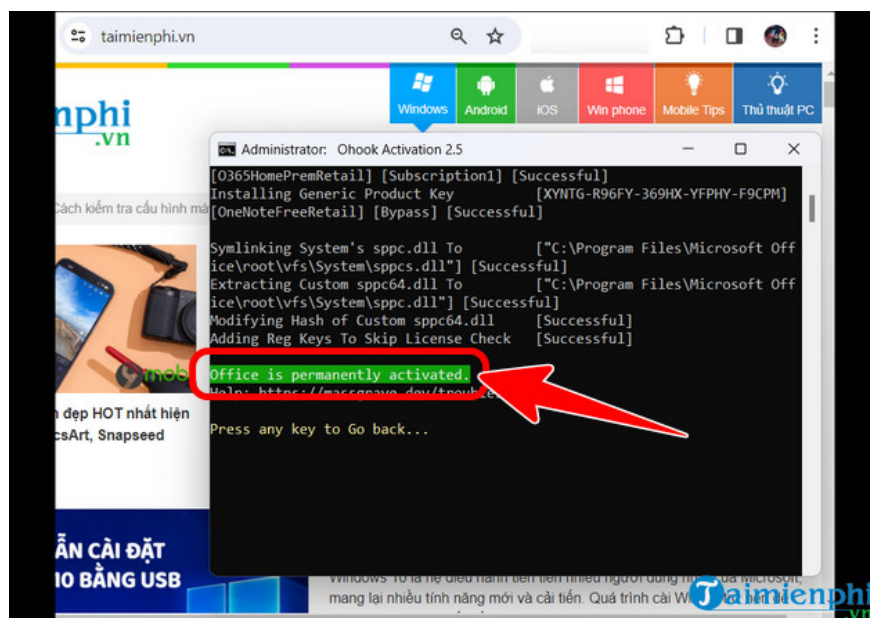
taimienphi.vn

Windows Android iOS Win phone Mobile Tips Thủ thuật PC

nphi .vn

Cách kiểm tra cấu hình m

mob

n đẹp HOT nhất hiện csArt, Snapseed

ẪN CÀI ĐẶT IO BẰNG USB

Administrator: Ohook Activation 2.5

[O365HomePremRetail] [Subscription1] [Successful]
Installing Generic Product Key [XYNTG-R96FY-369HX-YFPHY-F9CPM]
[OneNoteFreeRetail] [Bypass] [Successful]

Symlinking System's sppc.dll To ["C:\Program Files\Microsoft Office\root\vfs\System\sppcs.dll"] [Successful]
Extracting Custom sppc64.dll To ["C:\Program Files\Microsoft Office\root\vfs\System\sppc.dll"] [Successful]
Modifying Hash of Custom sppc64.dll [Successful]
Adding Reg Keys To Skip License Check [Successful]

Office is permanently activated.
Help: https://massgrave.dev/trouble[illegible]

Press any key to Go back...

Windows 10 là hệ điều hành tiên tiến nhiều người dùng nhất của Microsoft, mang lại nhiều tính năng mới và cải tiến. Quá trình cài W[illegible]

Taimienphi .vn